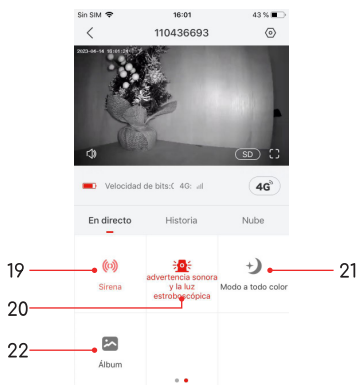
Sin SIM 16:01 43 %

110436693

2023-04-14 16:01:24

SD

Velocidad de bits:( 4G

4G

En directo Historia Nube

19

Sirena

advertencia sonora y la luz estroboscópica

20

Modo a todo color

21

22

Álbum